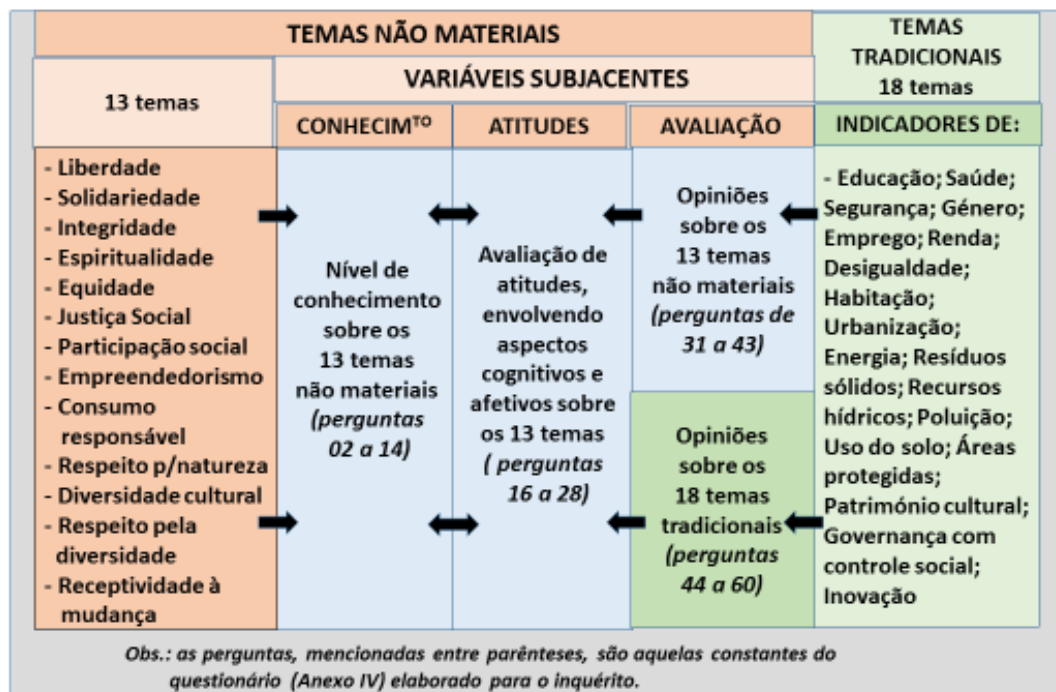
| TEMAS NÃO MATERIAIS | | | | TEMAS TRADICIONAIS 18 temas |
|---|---|---|---|---|
| 13 temas | VARIÁVEIS SUBJACENTES | | | |
| | CONHECIM$^{TO}$ | ATITUDES | AVALIAÇÃO | INDICADORES DE: |
| - Liberdade - Solidariedade - Integridade - Espiritualidade - Equidade - Justiça Social - Participação social - Empreendedorismo - Consumo responsável - Respeito p/natureza - Diversidade cultural - Respeito pela diversidade - Receptividade à mudança | Nível de conhecimento sobre os 13 temas não materiais *(perguntas 02 a 14)* | Avaliação de atitudes, envolvendo aspectos cognitivos e afetivos sobre os 13 temas *( perguntas 16 a 28)* | Opiniões sobre os 13 temas não materiais *(perguntas de 31 a 43)* Opiniões sobre os 18 temas tradicionais *(perguntas 44 a 60)* | - Educação; Saúde; Segurança; Género; Emprego; Renda; Desigualdade; Habitação; Urbanização; Energia; Resíduos sólidos; Recursos hídricos; Poluição; Uso do solo; Áreas protegidas; Património cultural; Governança com controle social; Inovação |

*Obs.: as perguntas, mencionadas entre parênteses, são aquelas constantes do questionário (Anexo IV) elaborado para o inquérito.*